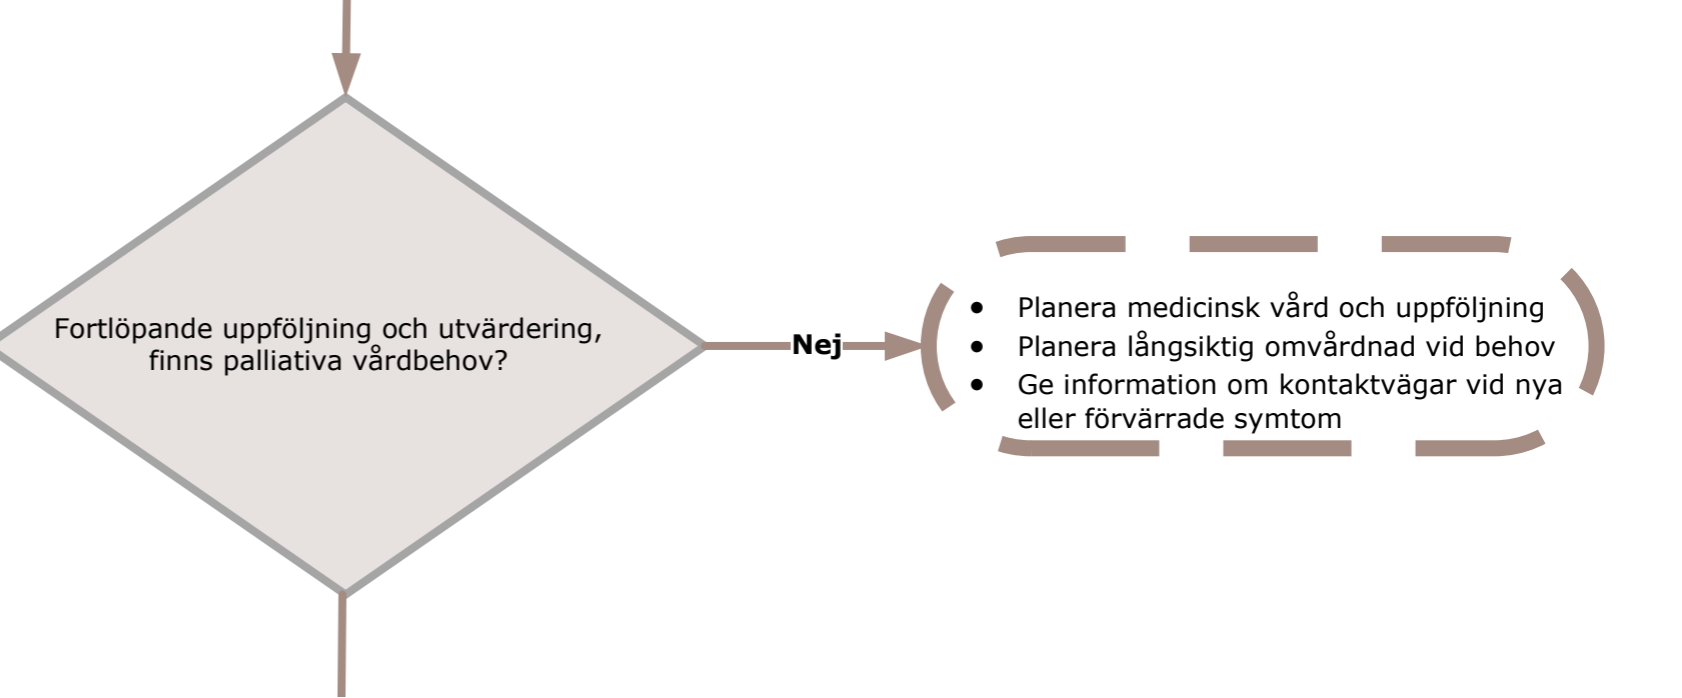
Fortlöpande uppföljning och utvärdering, finns palliativa vårdbehov?

Nej

- Planera medicinsk vård och uppföljning
- Planera långsiktig omvårdnad vid behov
- Ge information om kontaktvägar vid nya eller förvärrade symtom